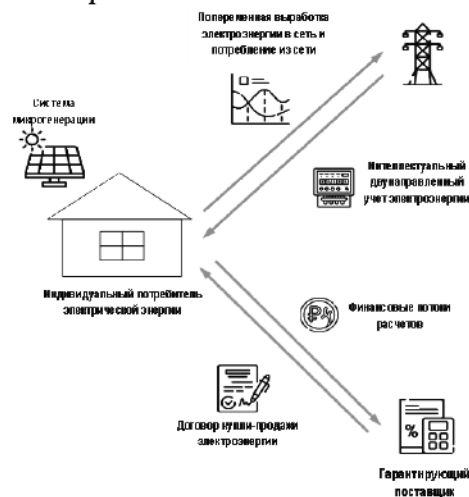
Попеременная выработка электроэнергии в сеть и потребление из сети

Система микрогенерации

Интеллектуальный двунаправленный учет электроэнергии

Индивидуальный потребитель электрической энергии

Финансовые потоки расчетов

Договор купли-продажи электроэнергии

Гарантирующий поставщик